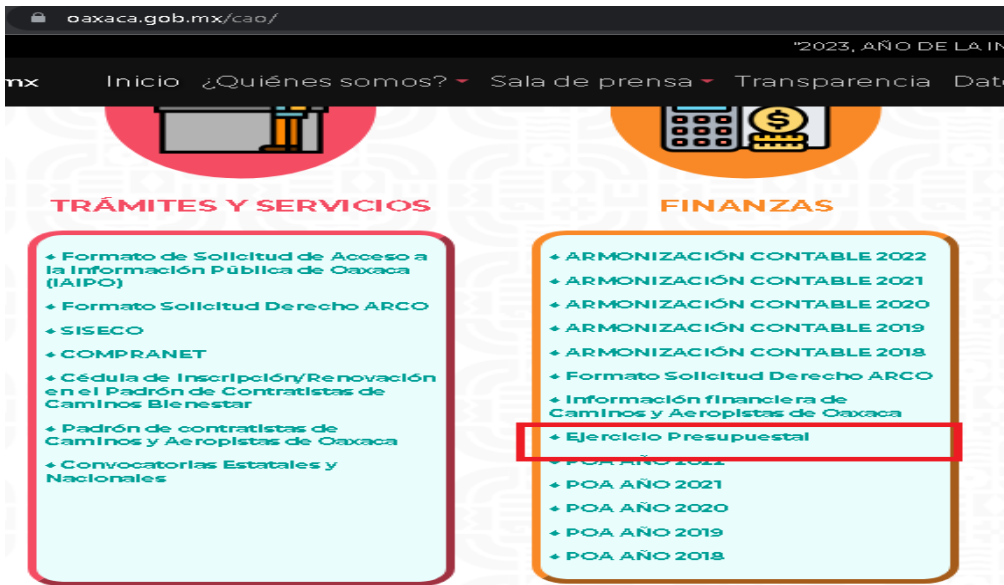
oaxaca.gob.mx/cao/

"2023, AÑO DE LA IN

mx Inicio ¿Quiénes somos? Sala de prensa Transparencia Dat

TRÁMITES Y SERVICIOS

• Formato de Solicitud de Acceso a la Información Pública de Oaxaca (IAIPO)
• Formato Solicitud Derecho ARCO
• SISECO
• COMPRANET
• Cédula de Inscripción/Renovación en el Padrón de Contratistas de Caminos Bienestar
• Padrón de contratistas de Caminos y Aeropistas de Oaxaca
• Convocatorias Estatales y Nacionales

FINANZAS

• ARMONIZACIÓN CONTABLE 2022
• ARMONIZACIÓN CONTABLE 2021
• ARMONIZACIÓN CONTABLE 2020
• ARMONIZACIÓN CONTABLE 2019
• ARMONIZACIÓN CONTABLE 2018
• Formato Solicitud Derecho ARCO
• Información financiera de Caminos y Aeropistas de Oaxaca
• Ejercicio Presupuestal
• POA AÑO 2022
• POA AÑO 2021
• POA AÑO 2020
• POA AÑO 2019
• POA AÑO 2018